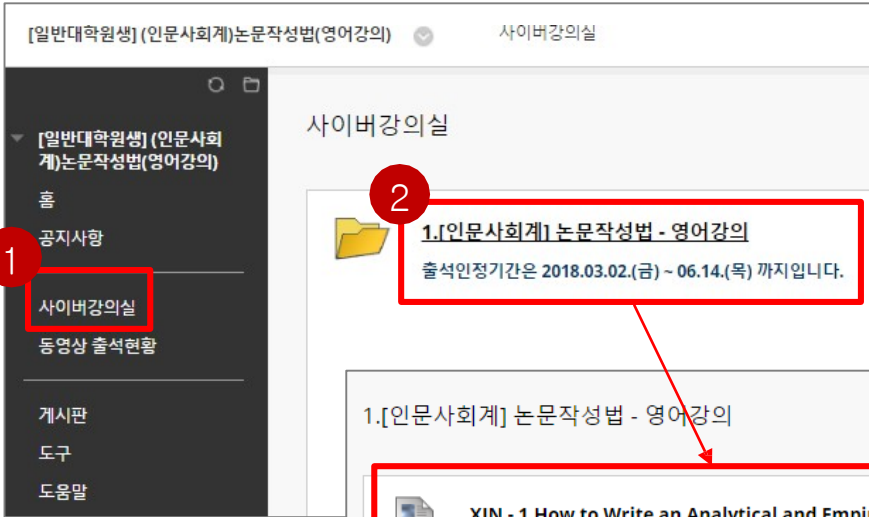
[일반대학원생] (인문사회계)논문작성법(영어강의)

사이버강의실

[일반대학원생] (인문사회계)논문작성법(영어강의)

홈

공지사항

1

사이버강의실

동영상 출석현황

게시판

도구

도움말

사이버강의실

2

1.[인문사회계] 논문작성법 - 영어강의

출석인정기간은 2018.03.02.(금) ~ 06.14.(목) 까지입니다.

1.[인문사회계] 논문작성법 - 영어강의

XIN - 1 How to Write an Analytical and Empi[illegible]